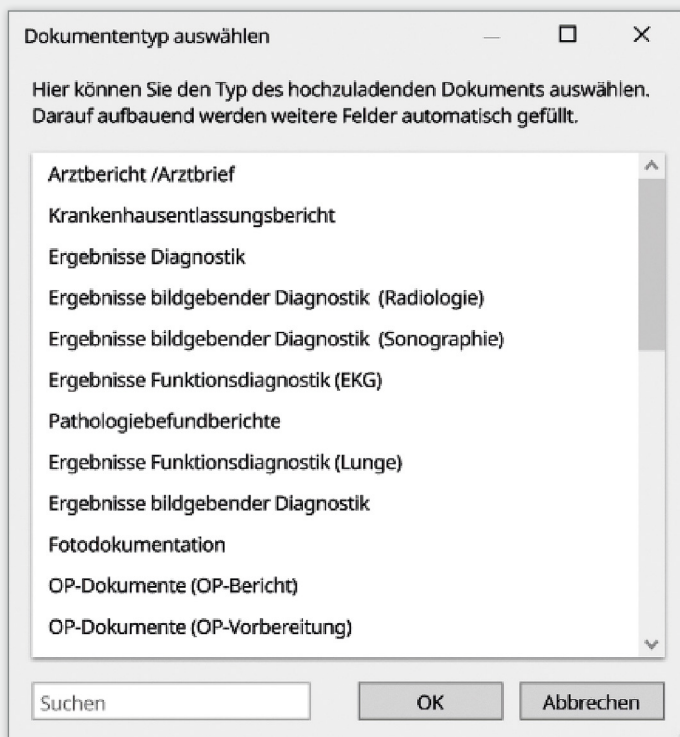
Dokumententyp auswählen

Hier können Sie den Typ des hochzuladenden Dokuments auswählen. Darauf aufbauend werden weitere Felder automatisch gefüllt.

Arztbericht /Arztbrief
Krankenhausentlassungsbericht
Ergebnisse Diagnostik
Ergebnisse bildgebender Diagnostik (Radiologie)
Ergebnisse bildgebender Diagnostik (Sonographie)
Ergebnisse Funktionsdiagnostik (EKG)
Pathologiebefundberichte
Ergebnisse Funktionsdiagnostik (Lunge)
Ergebnisse bildgebender Diagnostik
Fotodokumentation
OP-Dokumente (OP-Bericht)
OP-Dokumente (OP-Vorbereitung)

Suchen
OK
Abbrechen